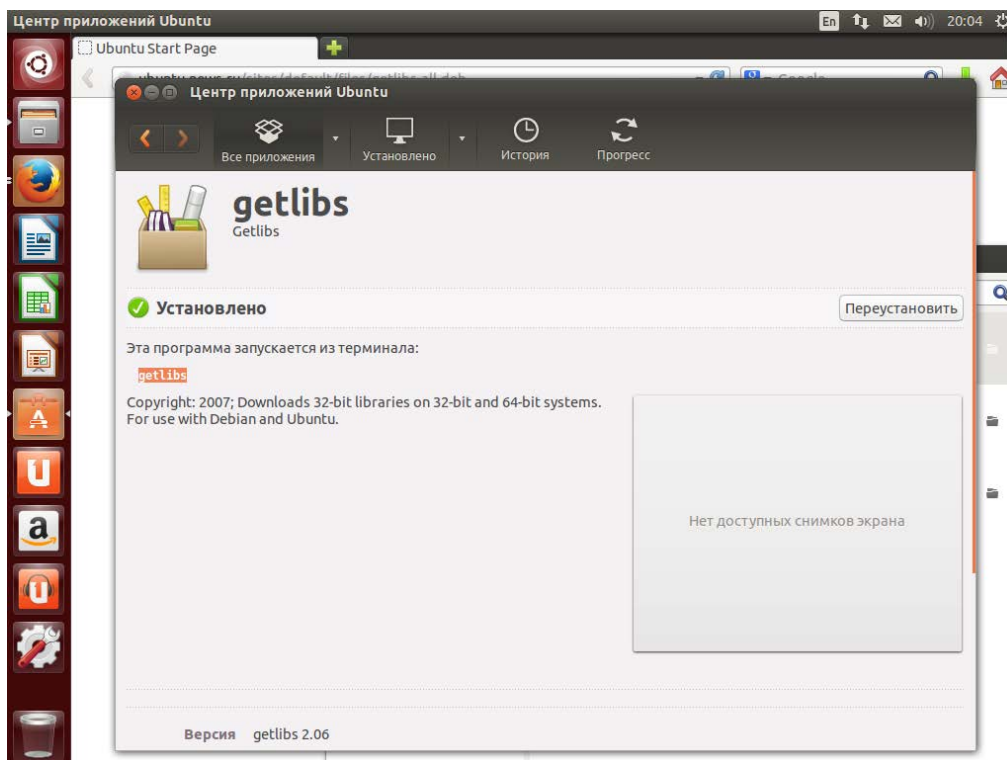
Центр приложений Ubuntu

En 20:04

Ubuntu Start Page

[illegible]

Google

Центр приложений Ubuntu

Все приложения

Установлено

История

Прогресс

getlibs
Getlibs

Установлено

Переустановить

Эта программа запускается из терминала:

getlibs

Copyright: 2007; Downloads 32-bit libraries on 32-bit and 64-bit systems. For use with Debian and Ubuntu.

Нет доступных снимков экрана

Версия getlibs 2.06